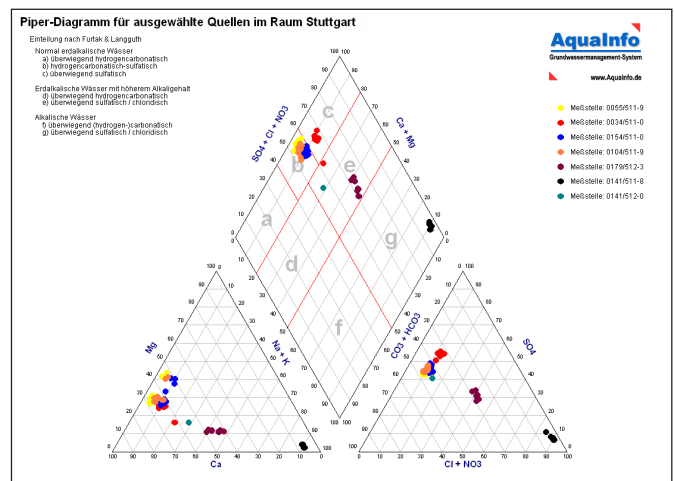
Piper-Diagramm für ausgewählte Quellen im Raum Stuttgart

Einteilung nach Furtak & Langguth

Normal erdalkalische Wässer
a) überwiegend hydrogencarbonatisch
b) hydrogencarbonatisch-sulfatisch
c) überwiegend sulfatisch

Erdalkalische Wässer mit höherem Alkaligehalt
d) überwiegend hydrogencarbonatisch
e) überwiegend sulfatisch / chloridisch

Alkalische Wässer
f) überwiegend (hydrogen-)carbonatisch
g) überwiegend sulfatisch / chloridisch

AquaInfo
Grundwassermanagement-System
www.AquaInfo.de

Meßstelle: 0055/511-9
Meßstelle: 0034/511-0
Meßstelle: 0154/511-0
Meßstelle: 0104/511-9
Meßstelle: 0179/512-3
Meßstelle: 0141/511-8
Meßstelle: 0141/512-0

SO4 + Cl + NO3
Ca + Mg
Mg
Na + K
Ca
CO3 + HCO3
SO4
Cl + NO3

a b c d e f g

0 10 20 30 40 50 60 70 80 90 100
100 90 80 70 60 50 40 30 20 10 0